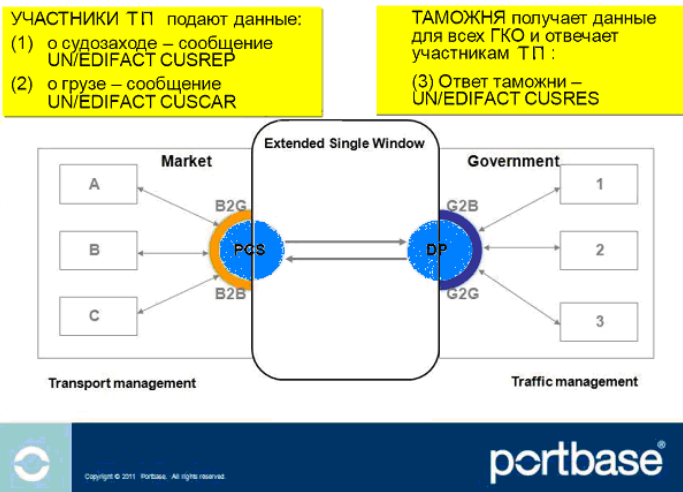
УЧАСТНИКИ ТП подают данные:
(1) о судозаходе – сообщение UN/EDIFACT CUSREP
(2) о грузе – сообщение UN/EDIFACT CUSCAR

ТАМОЖНЯ получает данные для всех ГКО и отвечает участникам ТП :
(3) Ответ таможни – UN/EDIFACT CUSRES

Extended Single Window

Market

Government

A

B

C

B2G

B2B

PCS

DP

G2B

G2G

1

2

3

Transport management

Traffic management

Copyright © 2011 Portbase. All rights reserved.

portbase®